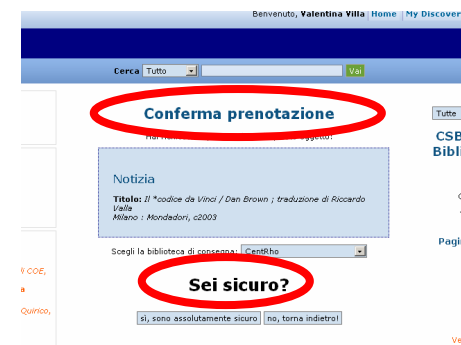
Benvenuto, Valentina Villa | Home | My Discover

Cerca Tutto Vai

Conferma prenotazione

Hai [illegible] oggetto:

Notizia

Titolo: Il *codice da Vinci / Dan Brown ; traduzione di Riccardo Valla
Milano : Mondadori, c2003

Scegli la biblioteca di consegna: CentRho

Sei sicuro?

sì, sono assolutamente sicuro | no, torna indietro!

Tutte

CSB
Bibli

Pagi

Ve

i COE,
a
Quirico,